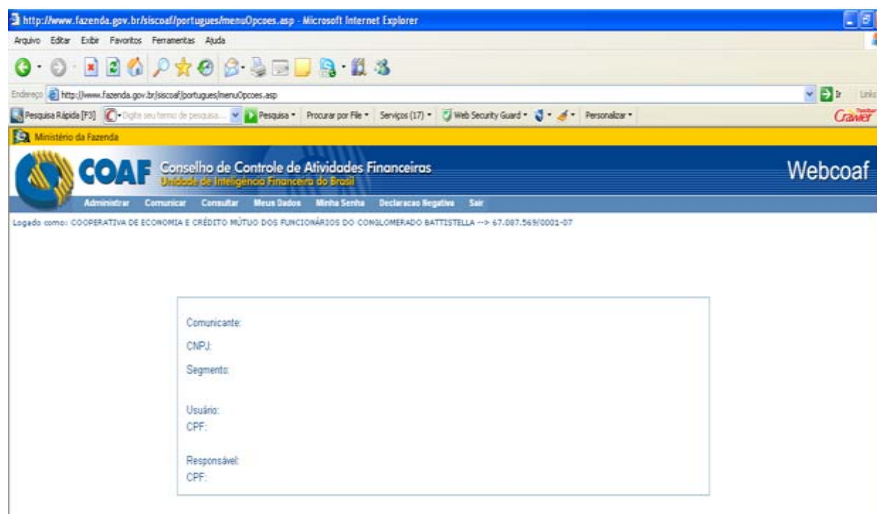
http://www.fazenda.gov.br/siscoaf/portugues/menuOpcoes.asp - Microsoft Internet Explorer

Arquivo Editar Exibir Favoritos Ferramentas Ajuda

Endereço http://www.fazenda.gov.br/siscoaf/portugues/menuOpcoes.asp

Ir Links

Pesquisa Rápida [F3] Digite seu termo de pesquisa... Pesquisa Procurar por File Serviços (17) Web Security Guard Personalizar

Crawler

Ministério da Fazenda

COAF Conselho de Controle de Atividades Financeiras
Unidade de Inteligência Financeira do Brasil

Webcoaf

Administrar Comunicar Consultar Meus Dados Minha Senha Declaracao Negativa Sair

Logado como: COOPERATIVA DE ECONOMIA E CRÉDITO MÚTUO DOS FUNCIONÁRIOS DO CONGLOMERADO BATTISTELLA --> 67.087.569/0001-07

Comunicante:

CNPJ:

Segmento:

Usuário:
CPF:

Responsável:
CPF: